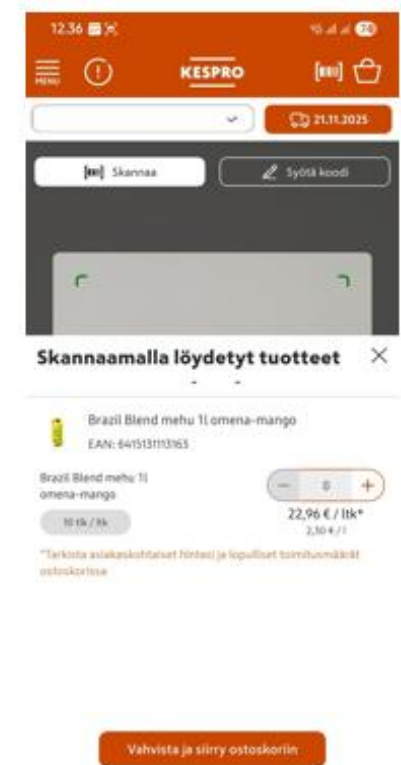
12.36

MENU

KESPRO

21.11.2025

Skannaa

Syötä koodi

Skannaamalla löydetyt tuotteet

Brazil Blend mehu 1l omena-mango

EAN: 6415131113165

Brazil Blend mehu 1l omena-mango

10 tk / ltk

0

22,96 € / ltk*

2,30 € / l

*Tarkista asiakaskohtaiset hinnat ja lopulliset toimitusmäärät ostoskorissa

Vahvista ja siirry ostoskoriin